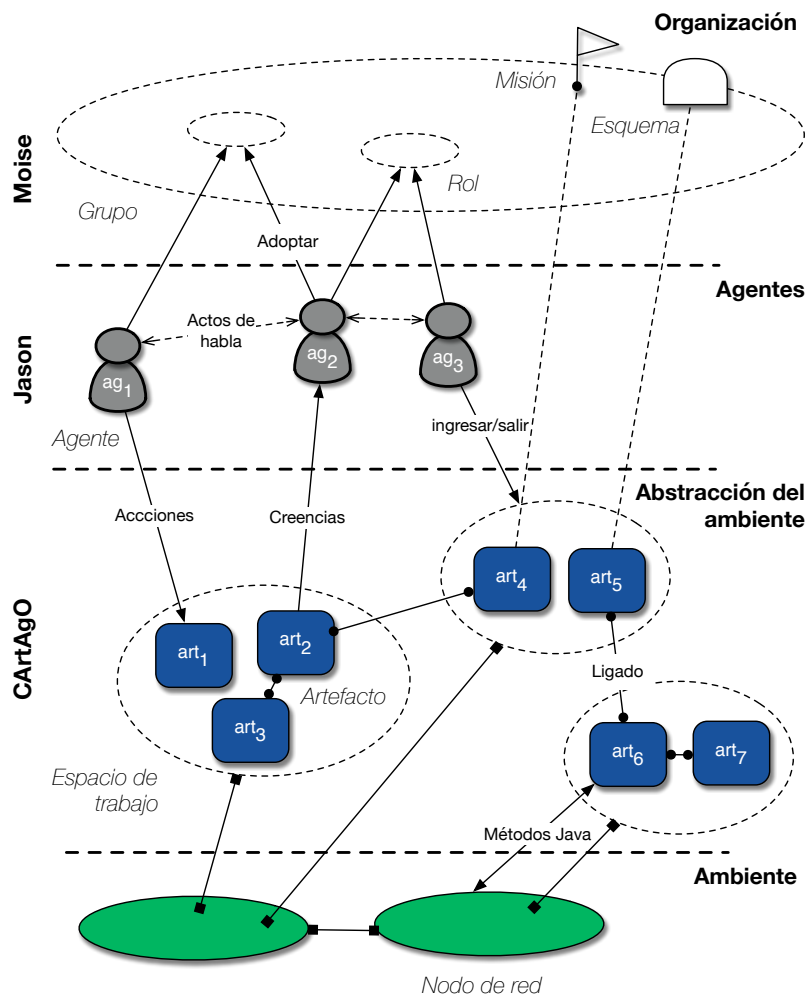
Organización

Misión

Esquema

Moise

Grupo

Rol

Adoptar

Agentes

Actos de habla

Jason

$ag_1$

$ag_2$

$ag_3$

Agente

ingresar/salir

Abstracción del ambiente

Accciones

Creencias

$art_4$

$art_5$

CArtAgO

$art_1$

$art_2$

Ligado

Artefacto

$art_3$

$art_6$

$art_7$

Espacio de trabajo

Métodos Java

Ambiente

Nodo de red